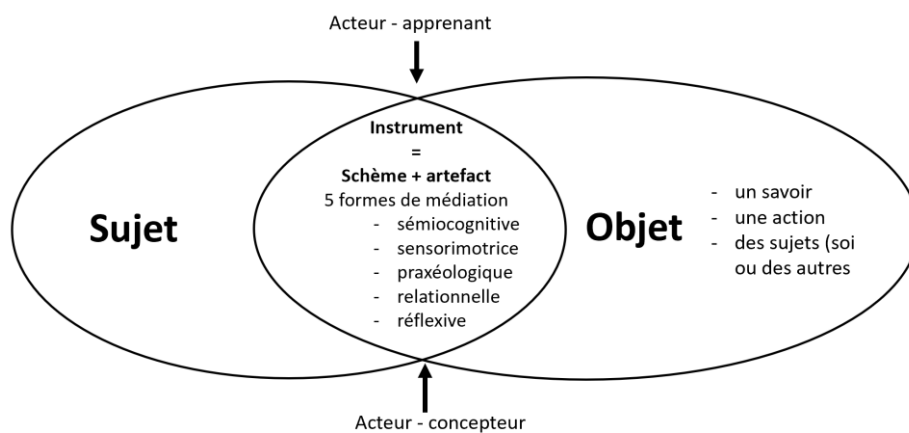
Acteur - apprenant

Sujet

Instrument
=
Schème + artefact
5 formes de médiation
- sémiocognitive
- sensorimotrice
- praxéologique
- relationnelle
- réflexive

Objet

- un savoir
- une action
- des sujets (soi ou des autres

Acteur - concepteur